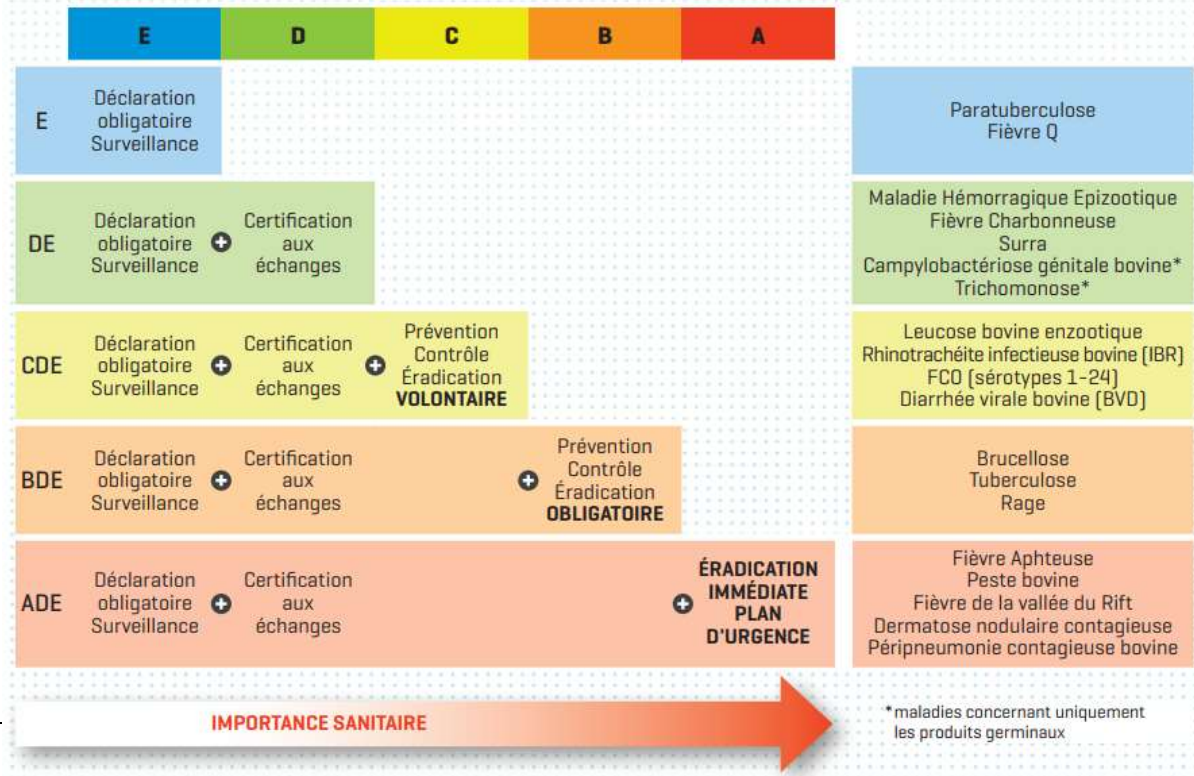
| E | D | C | B | A |
|---|---|---|---|---|

| | | | | | |
|---|---|---|---|---|---|
| E | Déclaration obligatoire Surveillance | | | | Paratuberculose Fièvre Q |
| DE | Déclaration obligatoire Surveillance + | Certification aux échanges | | | Maladie Hémorragique Epizootique Fièvre Charbonneuse Surra Campylobactériose génitale bovine* Trichomonose* |
| CDE | Déclaration obligatoire Surveillance + | Certification aux échanges + | Prévention Contrôle Éradication **VOLONTAIRE** | | Leucose bovine enzootique Rhinotrachéite infectieuse bovine (IBR) FCO (sérotypes 1-24) Diarrhée virale bovine (BVD) |
| BDE | Déclaration obligatoire Surveillance + | Certification aux échanges | + Prévention Contrôle Éradication **OBLIGATOIRE** | | Brucellose Tuberculose Rage |
| ADE | Déclaration obligatoire Surveillance + | Certification aux échanges | | + **ÉRADICATION IMMÉDIATE PLAN D'URGENCE** | Fièvre Aphteuse Peste bovine Fièvre de la vallée du Rift Dermatose nodulaire contagieuse Péripneumonie contagieuse bovine |

IMPORTANCE SANITAIRE

*maladies concernant uniquement les produits germinaux